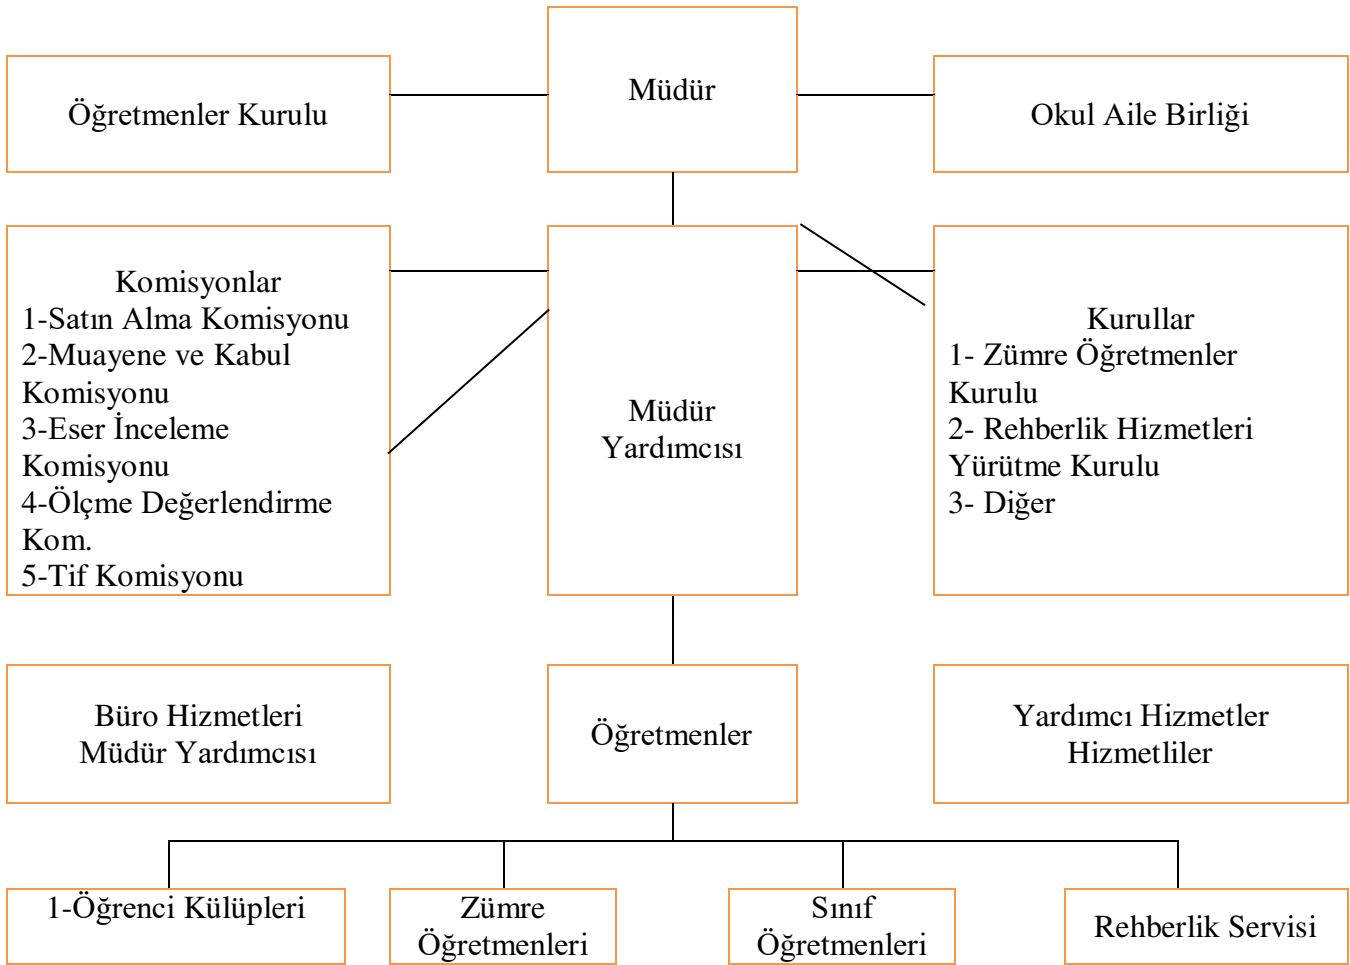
Öğretmenler Kurulu

Müdür

Okul Aile Birliği

Komisyonlar
1-Satın Alma Komisyonu
2-Muayene ve Kabul Komisyonu
3-Eser İnceleme Komisyonu
4-Ölçme Değerlendirme Kom.
5-Tif Komisyonu

Müdür Yardımcısı

Kurullar
1- Zümre Öğretmenler Kurulu
2- Rehberlik Hizmetleri Yürütme Kurulu
3- Diğer

Büro Hizmetleri Müdür Yardımcısı

Öğretmenler

Yardımcı Hizmetler Hizmetliler

1-Öğrenci Külüpleri

Zümre Öğretmenleri

Sınıf Öğretmenleri

Rehberlik Servisi